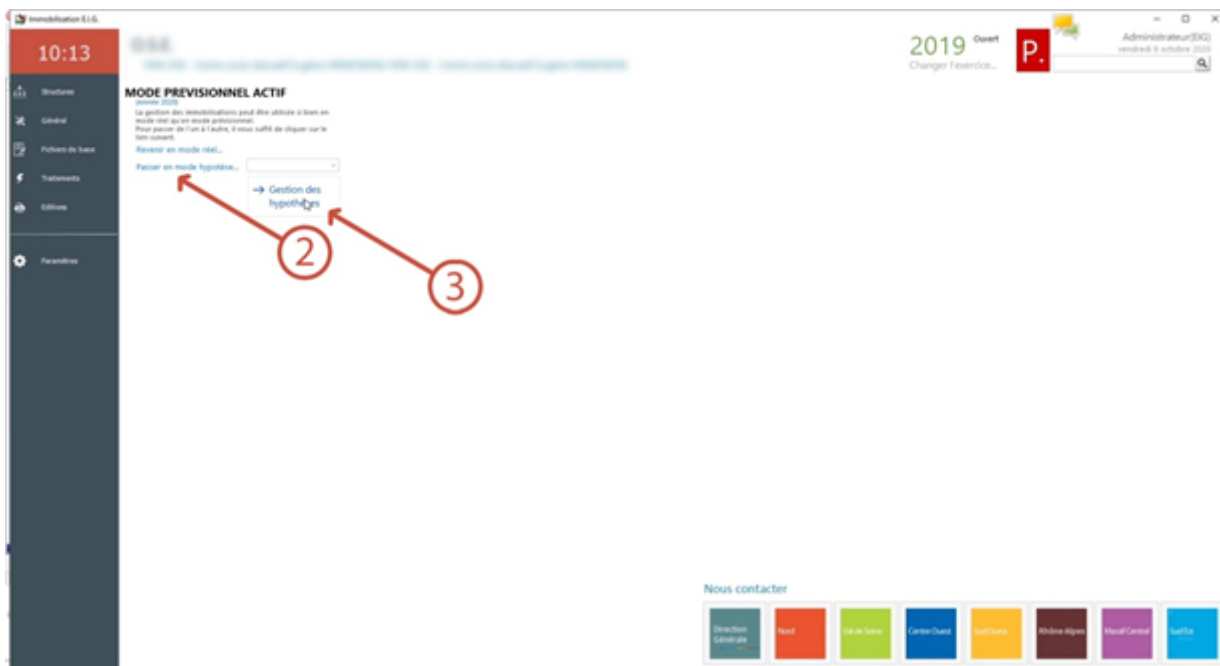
Immobilisation E.I.G.

10:13

Structures
Général
Fichiers de base
Traitements
Editions
Paramètres

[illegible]
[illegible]

2019 Ouvert
Changer l'exercice...

P.

Administrateur(EIG)
vendredi 9 octobre 2020

MODE PREVISIONNEL ACTIF
(Année 2020)
La gestion des immobilisations peut être utilisée si bien en mode réel qu'en mode prévisionnel.
Pour passer de l'un à l'autre, il vous suffit de cliquer sur le lien suivant.
Revenir en mode réel...
Passer en mode hypotèse...

→ Gestion des hypothèses

2
3

Nous contacter

| Direction Générale | Nord | Val de Seine | Centre Ouest | Sud Ouest | Rhône Alpes | Massif Central | Sud Est |